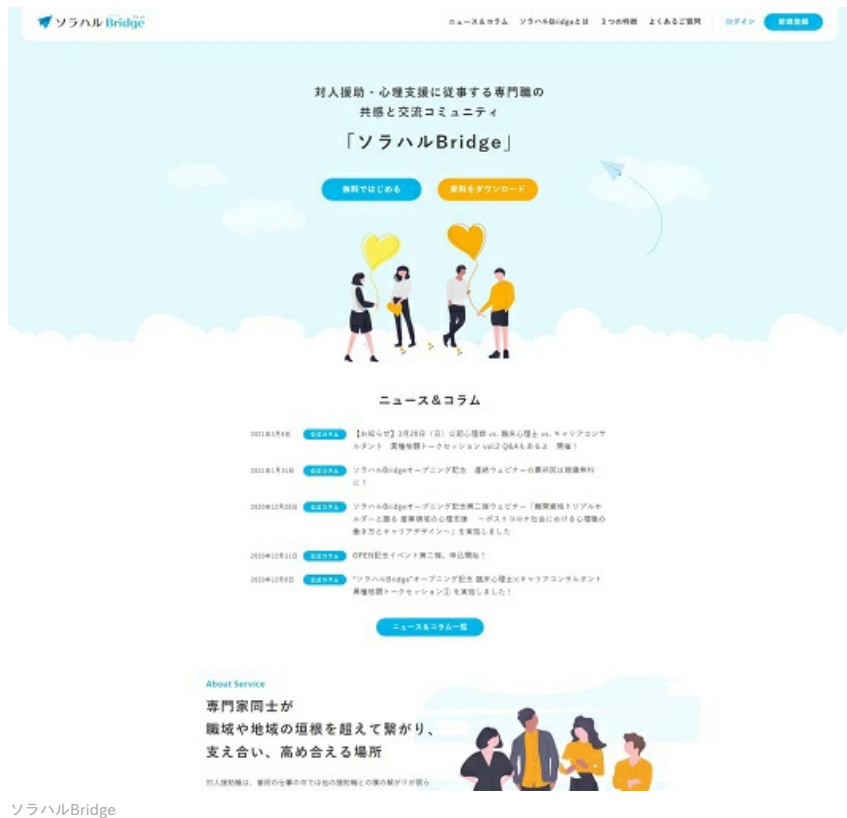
ソラハルBridge

ニュース＆コラム　ソラハルBridgeとは　3つの特徴　よくあるご質問　ログイン　新規登録

対人援助・心理支援に従事する専門職の
共感と交流コミュニティ

「ソラハルBridge」

無料ではじめる　資料をダウンロード

ニュース＆コラム

2021年3月8日　公式コラム　【お知らせ】3月28日（日）公認心理師 vs. 臨床心理士 vs. キャリアコンサルタント　異種格闘トークセッション vol.2 Q&Aもあるよ　開催！

2021年1月31日　公式コラム　ソラハルBridgeオープニング記念　連続ウェビナーの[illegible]

2020年12月28日　公式コラム　ソラハルBridgeオープニング記念第二弾ウェビナー「難関資格トリプルホルダーと語る 産業領域の心理支援　〜ポストコロナ社会における心理職の働き方とキャリアデザイン〜」を実施しました

2020年12月11日　公式コラム　OPEN記念イベント第二弾、申込開始！

2020年12月8日　公式コラム　"ソラハルBridge"オープニング記念 臨床心理士×キャリアコンサルタント異種格闘トークセッション① を実施しました！

ニュース＆コラム一覧

About Service

専門家同士が
職域や地域の垣根を超えて繋がり、
支え合い、高め合える場所

対人援助職は、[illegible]

ソラハルBridge